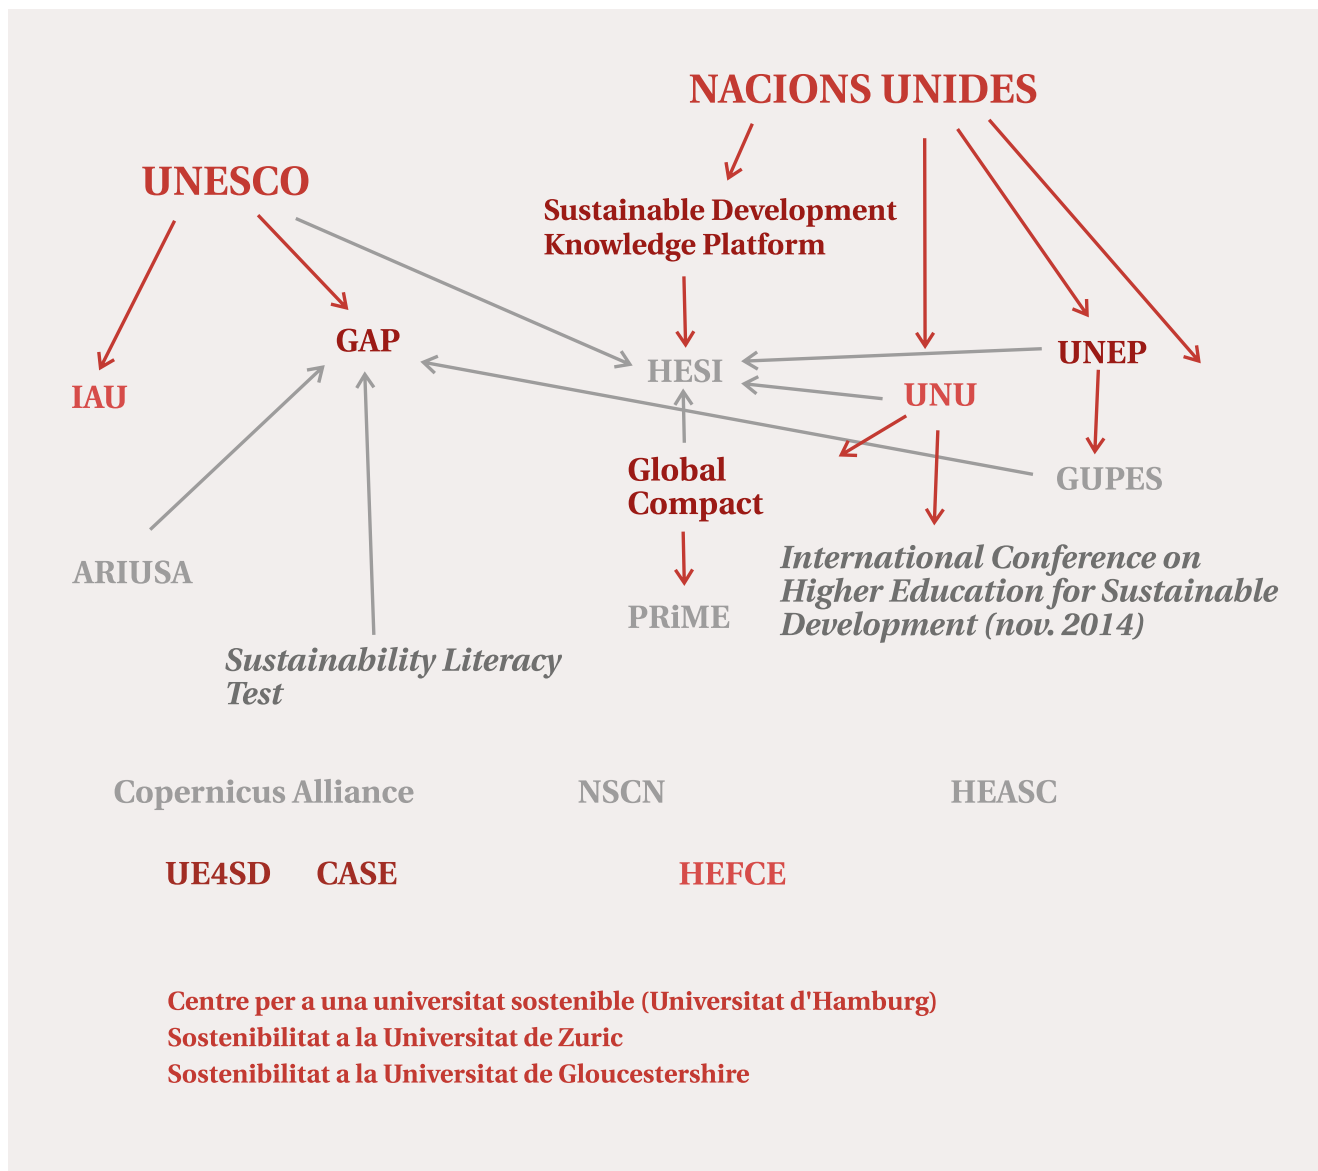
NACIONS UNIDES

UNESCO

Sustainable Development Knowledge Platform

GAP

HESI

UNEP

IAU

UNU

Global Compact

GUPES

ARIUSA

International Conference on Higher Education for Sustainable Development (nov. 2014)

PRiME

Sustainability Literacy Test

Copernicus Alliance

NSCN

HEASC

UE4SD

CASE

HEFCE

Centre per a una universitat sostenible (Universitat d'Hamburg)
Sostenibilitat a la Universitat de Zuric
Sostenibilitat a la Universitat de Gloucestershire